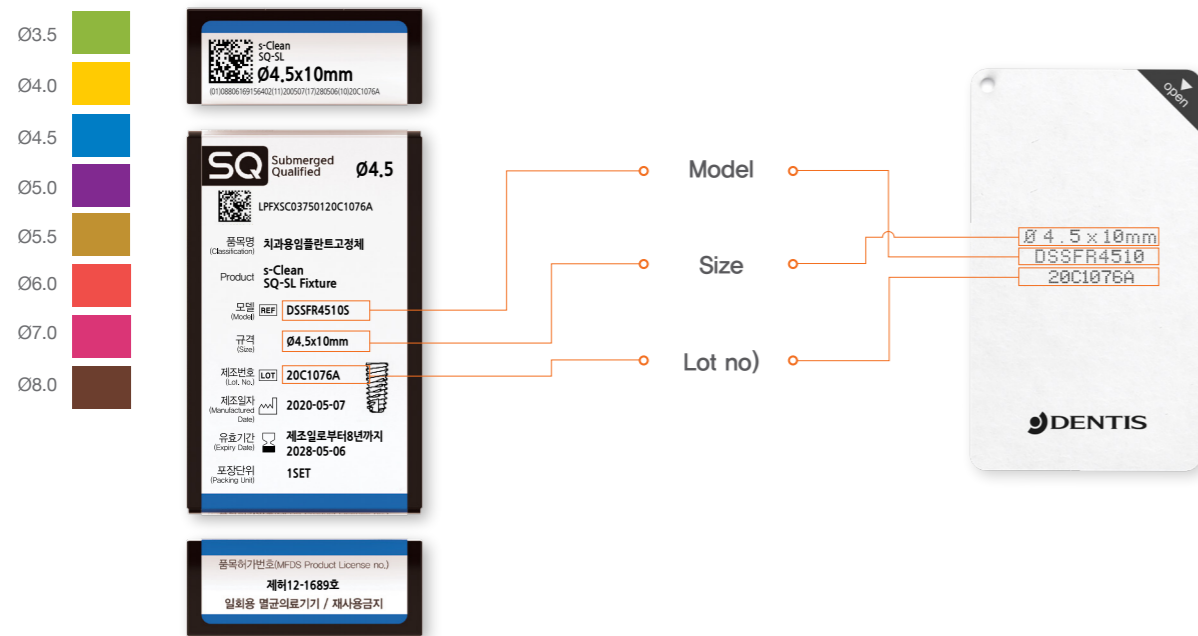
Ø3.5
Ø4.0
Ø4.5
Ø5.0
Ø5.5
Ø6.0
Ø7.0
Ø8.0

s-Clean
SQ-SL
Ø4.5x10mm
(01)08806169156402(11)200507(17)280506(10)20C1076A

SQ Submerged Qualified Ø4.5
LPFXSC03750120C1076A
품목명 (Classification) 치과용임플란트고정체
Product s-Clean SQ-SL Fixture
모델 (Model) REF DSSFR4510S
규격 (Size) Ø4.5x10mm
제조번호 (Lot. No.) LOT 20C1076A
제조일자 (Manufactured Date) 2020-05-07
유효기간 (Expiry Date) 제조일로부터8년까지 2028-05-06
포장단위 (Packing Unit) 1SET

품목허가번호(MFDS Product License no.)
제허12-1689호
일회용 멸균의료기기 / 재사용금지

Model
Size
Lot no)

open
Ø 4.5 x 10mm
DSSFR4510
20C1076A
DENTIS